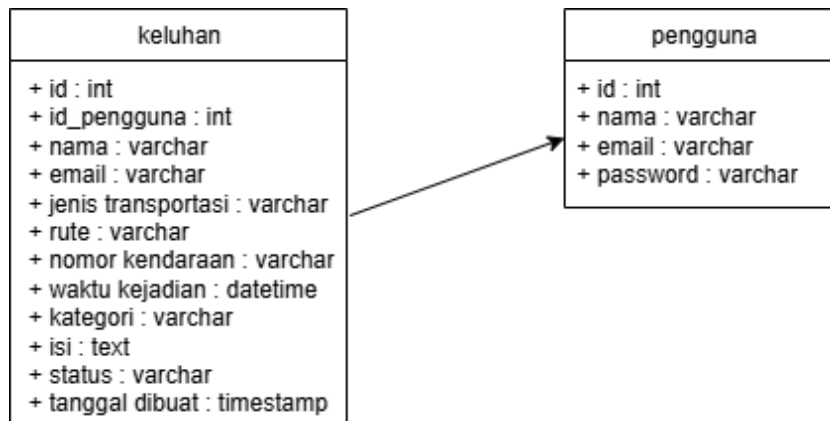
keluhan

+ id : int
+ id_pengguna : int
+ nama : varchar
+ email : varchar
+ jenis transportasi : varchar
+ rute : varchar
+ nomor kendaraan : varchar
+ waktu kejadian : datetime
+ kategori : varchar
+ isi : text
+ status : varchar
+ tanggal dibuat : timestamp

pengguna

+ id : int
+ nama : varchar
+ email : varchar
+ password : varchar